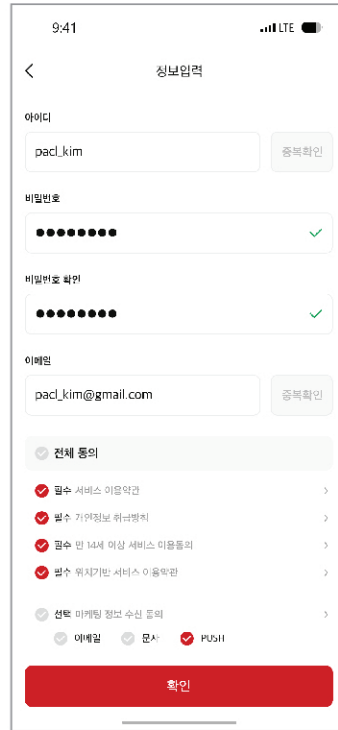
9:41

LTE

<

정보입력

아이디

pacl_kim

중복확인

비밀번호

••••••••

비밀번호 확인

••••••••

이메일

pacl_kim@gmail.com

중복확인

전체 동의

필수 서비스 이용약관 >

필수 개인정보 취급방침 >

필수 만 14세 이상 서비스 이용동의 >

필수 위치기반 서비스 이용약관 >

선택 마케팅 정보 수신 동의 >

이메일 문자 PUSH

확인